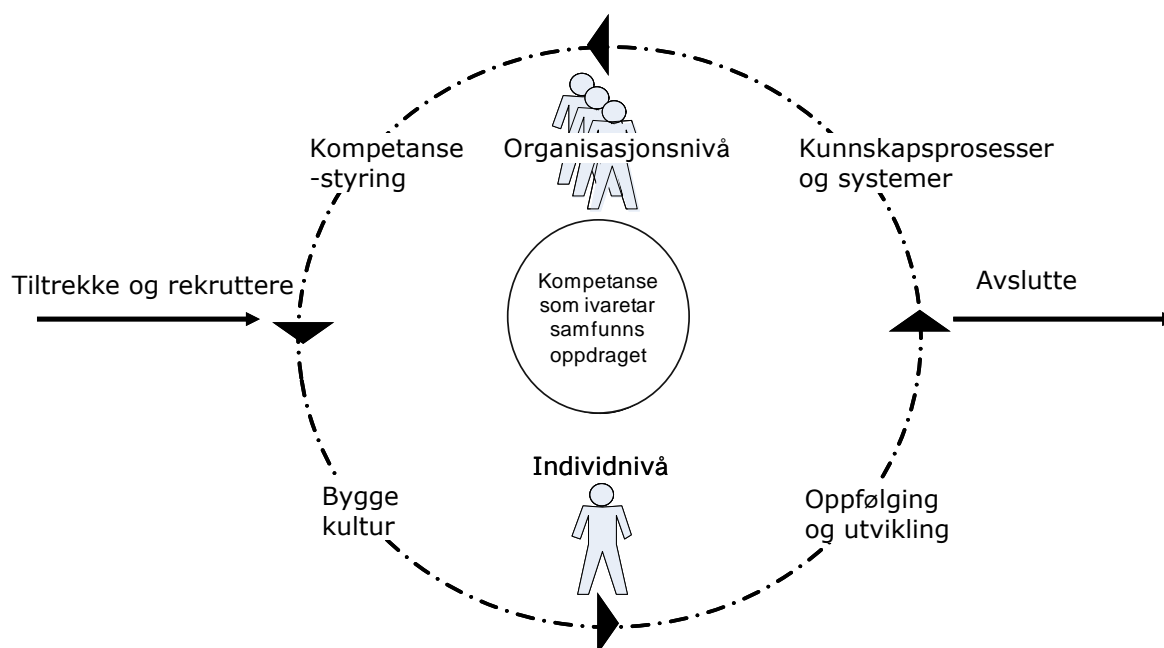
Kompetanse -styring

Organisasjonsnivå

Kunnskapsprosesser og systemer

Tiltrekke og rekruttere

Kompetanse som ivaretar samfunns oppdraget

Avslutte

Individnivå

Bygge kultur

Oppfølging og utvikling